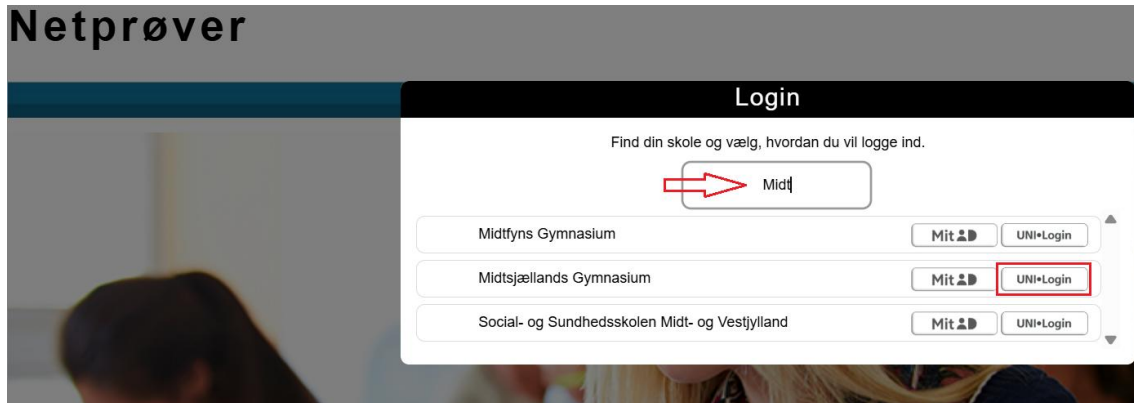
Netprøver

Login

Find din skole og vælg, hvordan du vil logge ind.

Midt

Midtfyns Gymnasium
MitID
UNI•Login

Midtsjællands Gymnasium
MitID
UNI•Login

Social- og Sundhedsskolen Midt- og Vestjylland
MitID
UNI•Login